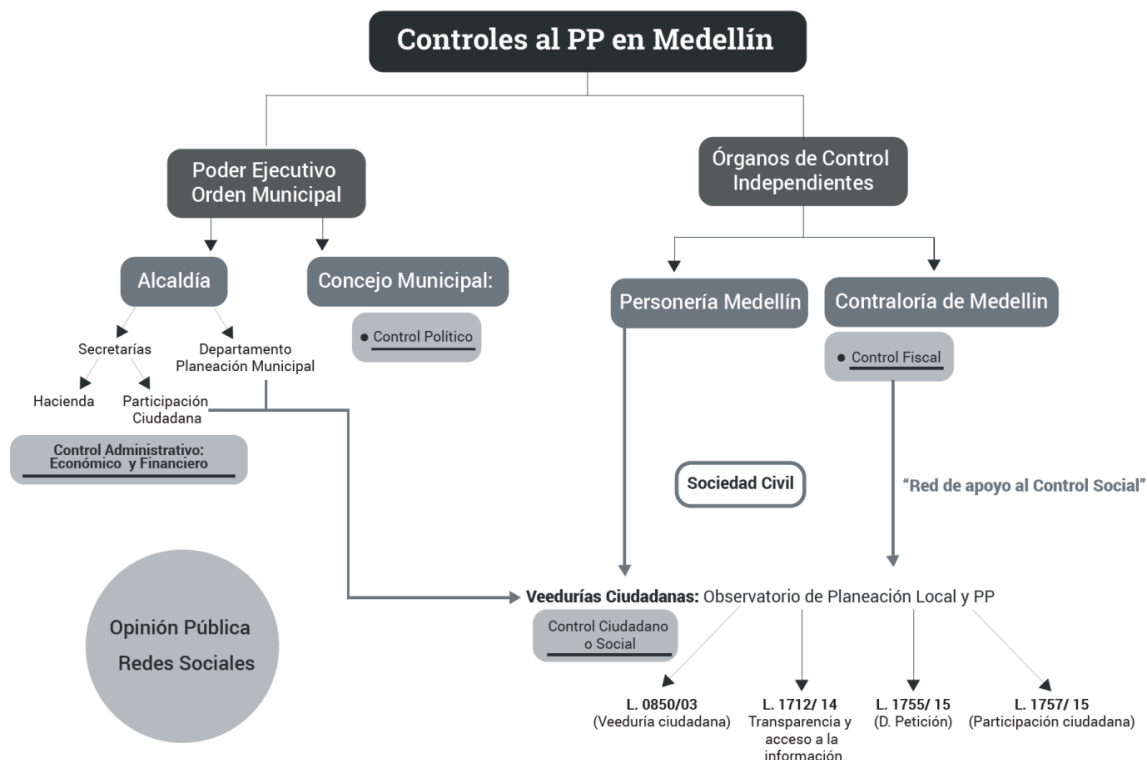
Controles al PP en Medellín

Poder Ejecutivo Orden Municipal

Órganos de Control Independientes

Alcaldía

Concejo Municipal:

Personería Medellín

Contraloría de Medellin

● Control Político

● Control Fiscal

Secretarías

Departamento Planeación Municipal

Hacienda

Participación Ciudadana

Control Administrativo: Económico y Financiero

Sociedad Civil

"Red de apoyo al Control Social"

Opinión Pública
Redes Sociales

Veedurías Ciudadanas: Observatorio de Planeación Local y PP

Control Ciudadano o Social

L. 0850/03 (Veeduría ciudadana)

L. 1712/ 14 Transparencia y acceso a la información

L. 1755/ 15 (D. Petición)

L. 1757/ 15 (Participación ciudadana)